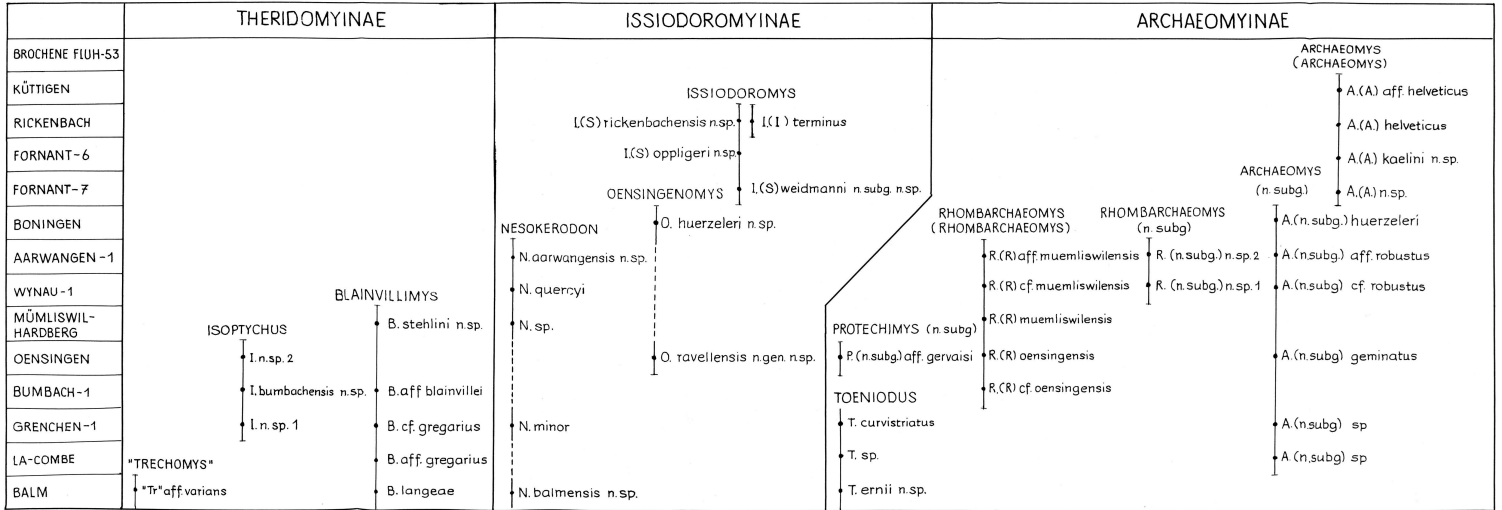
THERIDOMYINAE

ISSIODOROMYINAE

ARCHAEOMYINAE

BROCHENE FLUH-53
KÜTTIGEN
RICKENBACH
FORNANT-6
FORNANT-7
BONINGEN
AARWANGEN-1
WYNAU-1
MÜMLISWIL-HARDBERG
OENSINGEN
BUMBACH-1
GRENCHEN-1
LA-COMBE
BALM

BLAINVILLIMYS
B. stehlini n.sp.
B. aff blainvillei
B. cf. gregarius
B. aff. gregarius
B. langeae

ISOPTYCHUS
I. n.sp. 2
I. bumbachensis n.sp.
I. n.sp. 1

"TRECHOMYS"
"Tr" aff. varians

ISSIODOROMYS
I.(S) rickenbachensis n.sp.
I.(I) terminus
I.(S) oppligeri n.sp.
I.(S) weidmanni n. subg. n.sp.

OENSINGENOMYS
O. huerzeleri n.sp.
O. ravellensis n.gen. n.sp.

NESOKERODON
N. aarwangensis n.sp.
N. quercyi
N. sp.
N. minor
N. balmensis n.sp.

PROTECHIMYS (n. subg)
P. (n.subg.) aff. gervaisi

TOENIODUS
T. curvistriatus
T. sp.
T. ernii n.sp.

RHOMBARCHAEOMYS (RHOMBARCHAEOMYS)
R.(R) aff. muemliswilensis
R.(R) cf. muemliswilensis
R.(R) muemliswilensis
R.(R) oensingensis
R.(R) cf. oensingensis

RHOMBARCHAEOMYS (n. subg)
R. (n.subg.) n.sp. 2
R. (n.subg.) n.sp. 1

ARCHAEOMYS (ARCHAEOMYS)
A.(A) aff. helveticus
A.(A) helveticus
A.(A) kaelini n.sp.
A.(A) n.sp.

ARCHAEOMYS (n. subg.)
A.(n.subg.) huerzeleri
A.(n.subg.) aff. robustus
A.(n.subg) cf. robustus
A.(n.subg) geminatus
A.(n.subg) sp
A.(n.subg) sp